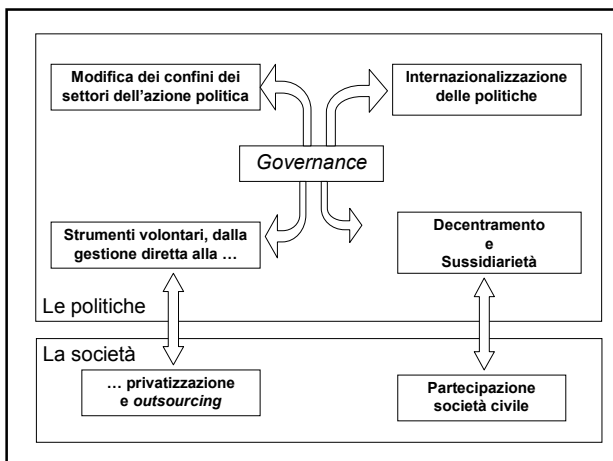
Modifica dei confini dei settori dell'azione politica

Internazionalizzazione delle politiche

Governance

Strumenti volontari, dalla gestione diretta alla …

Decentramento e Sussidiarietà

Le politiche

La società

… privatizzazione e outsourcing

Partecipazione società civile